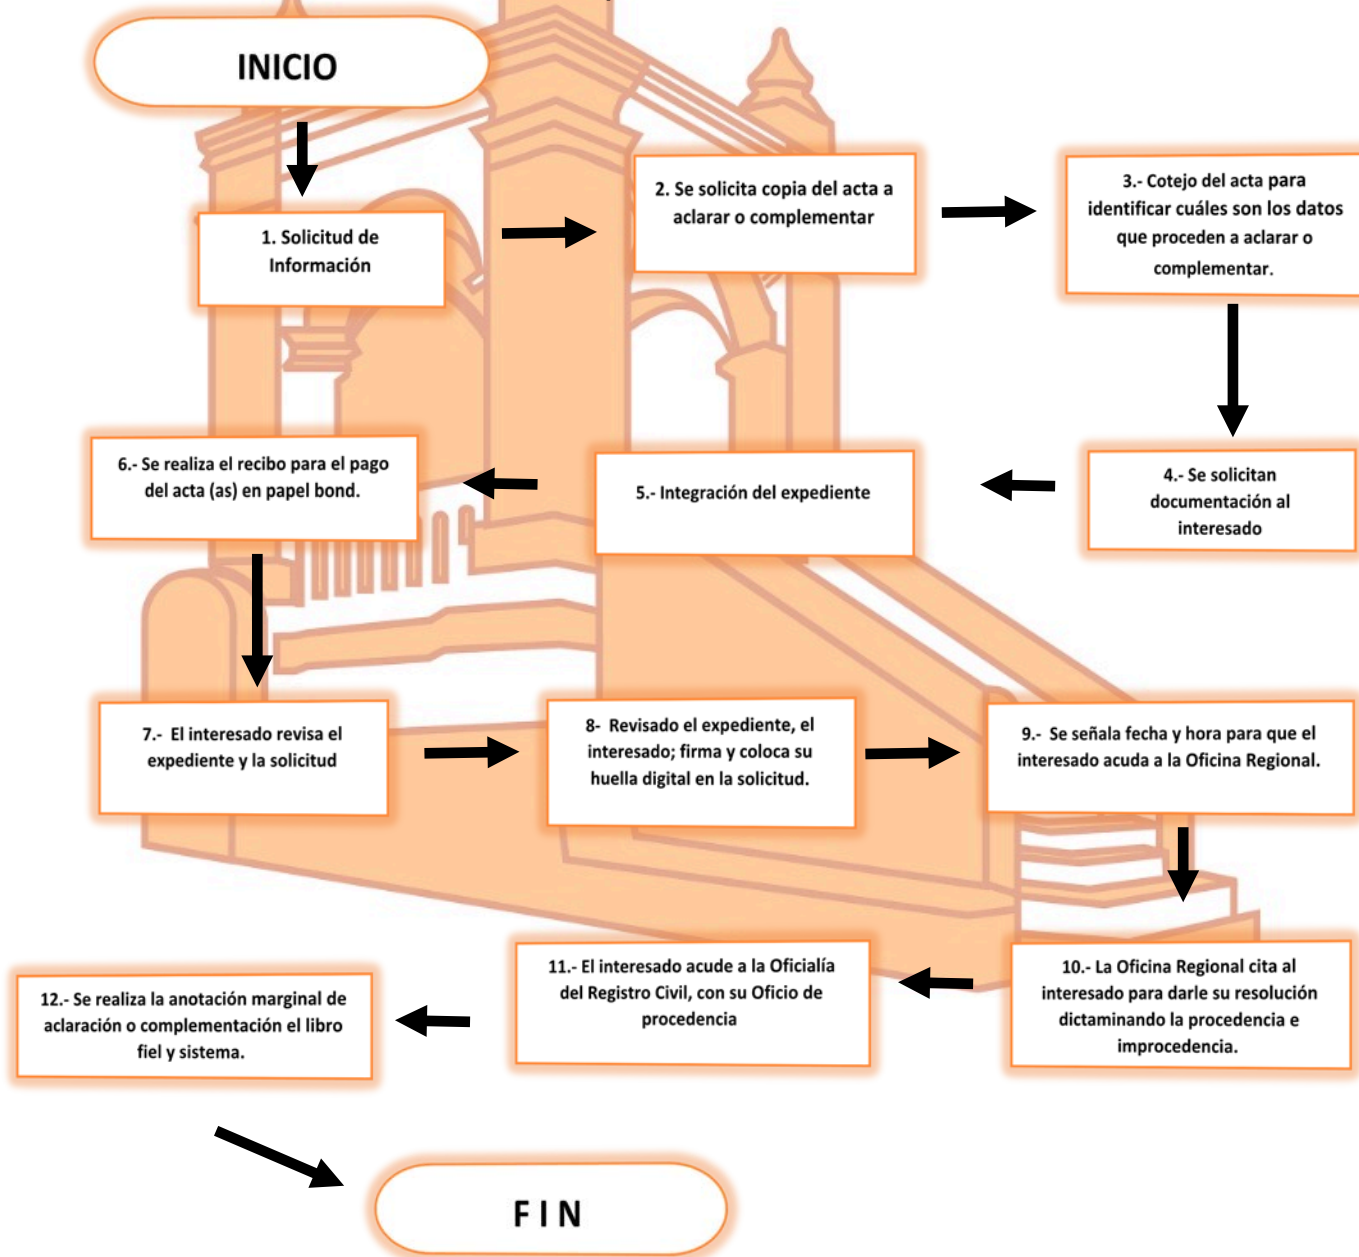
INICIO

1. Solicitud de Información

2. Se solicita copia del acta a aclarar o complementar

3.- Cotejo del acta para identificar cuáles son los datos que proceden a aclarar o complementar.

4.- Se solicitan documentación al interesado

5.- Integración del expediente

6.- Se realiza el recibo para el pago del acta (as) en papel bond.

7.- El interesado revisa el expediente y la solicitud

8- Revisado el expediente, el interesado; firma y coloca su huella digital en la solicitud.

9.- Se señala fecha y hora para que el interesado acuda a la Oficina Regional.

10.- La Oficina Regional cita al interesado para darle su resolución dictaminando la procedencia e improcedencia.

11.- El interesado acude a la Oficialía del Registro Civil, con su Oficio de procedencia

12.- Se realiza la anotación marginal de aclaración o complementación el libro fiel y sistema.

FIN